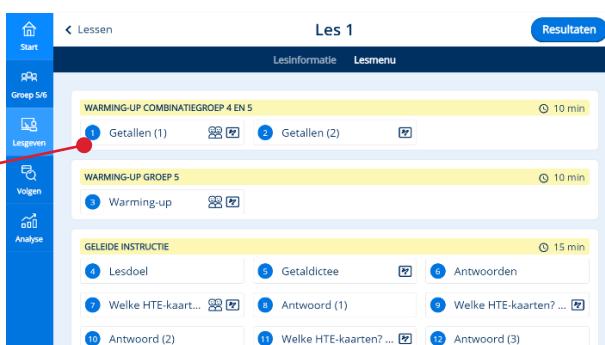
Start

Groep 5/6

Lesgeven

Volgen

Analyse

< Lessen

Les 1

Resultaten

Lesinformatie Lesmenu

WARMING-UP COMBINATIEGROEP 4 EN 5
10 min

1 Getallen (1)

2 Getallen (2)

WARMING-UP GROEP 5
10 min

3 Warming-up

GELEIDE INSTRUCTIE
15 min

4 Lesdoel

5 Getaldictee

6 Antwoorden

7 Welke HTE-kaart...

8 Antwoord (1)

9 Welke HTE-kaarten? ...

10 Antwoord (2)

11 Welke HTE-kaarten? ...

12 Antwoord (3)